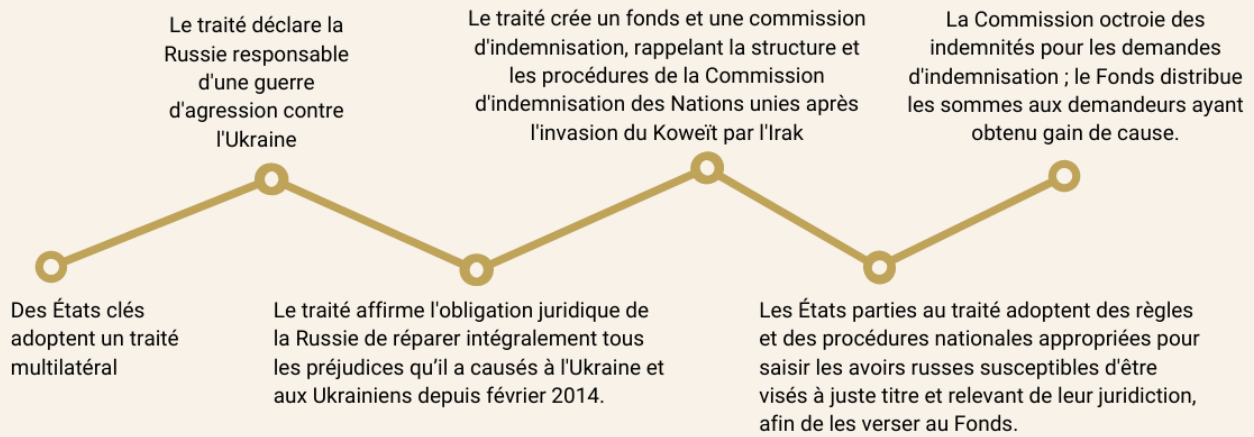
Des États clés adoptent un traité multilatéral

Le traité déclare la Russie responsable d'une guerre d'agression contre l'Ukraine

Le traité affirme l'obligation juridique de la Russie de réparer intégralement tous les préjudices qu'il a causés à l'Ukraine et aux Ukrainiens depuis février 2014.

Le traité crée un fonds et une commission d'indemnisation, rappelant la structure et les procédures de la Commission d'indemnisation des Nations unies après l'invasion du Koweït par l'Irak

Les États parties au traité adoptent des règles et des procédures nationales appropriées pour saisir les avoirs russes susceptibles d'être visés à juste titre et relevant de leur juridiction, afin de les verser au Fonds.

La Commission octroie des indemnités pour les demandes d'indemnisation ; le Fonds distribue les sommes aux demandeurs ayant obtenu gain de cause.